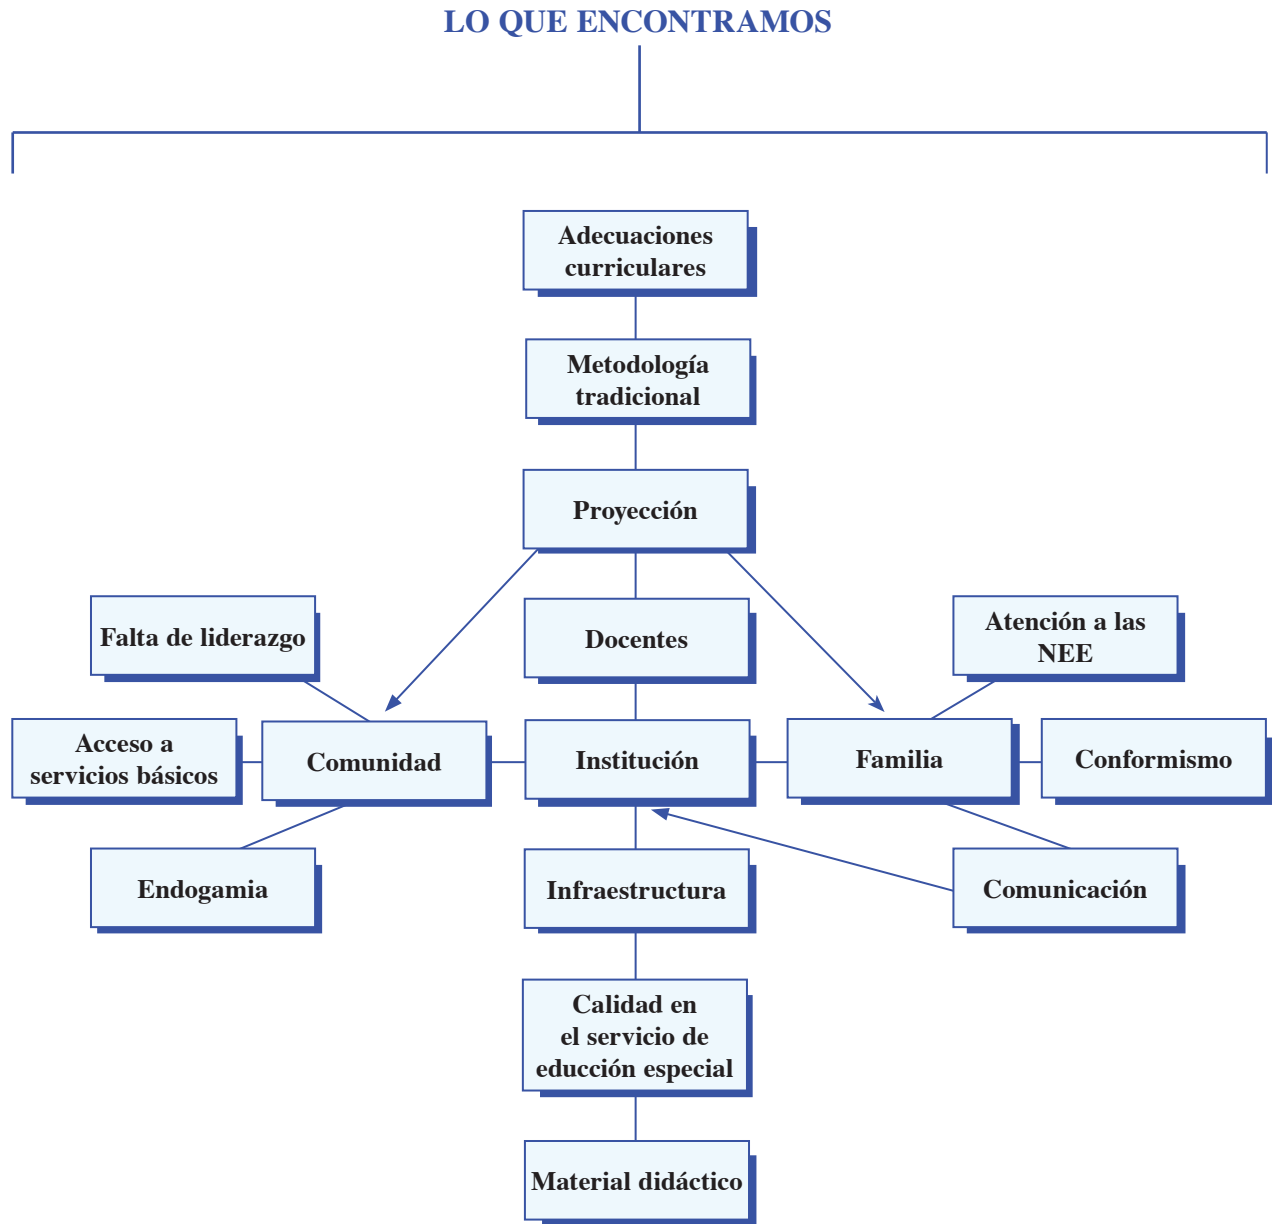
LO QUE ENCONTRAMOS

Adecuaciones curriculares

Metodología tradicional

Proyección

Falta de liderazgo

Docentes

Atención a las NEE

Acceso a servicios básicos

Comunidad

Institución

Familia

Conformismo

Endogamia

Infraestructura

Comunicación

Calidad en el servicio de educción especial

Material didáctico